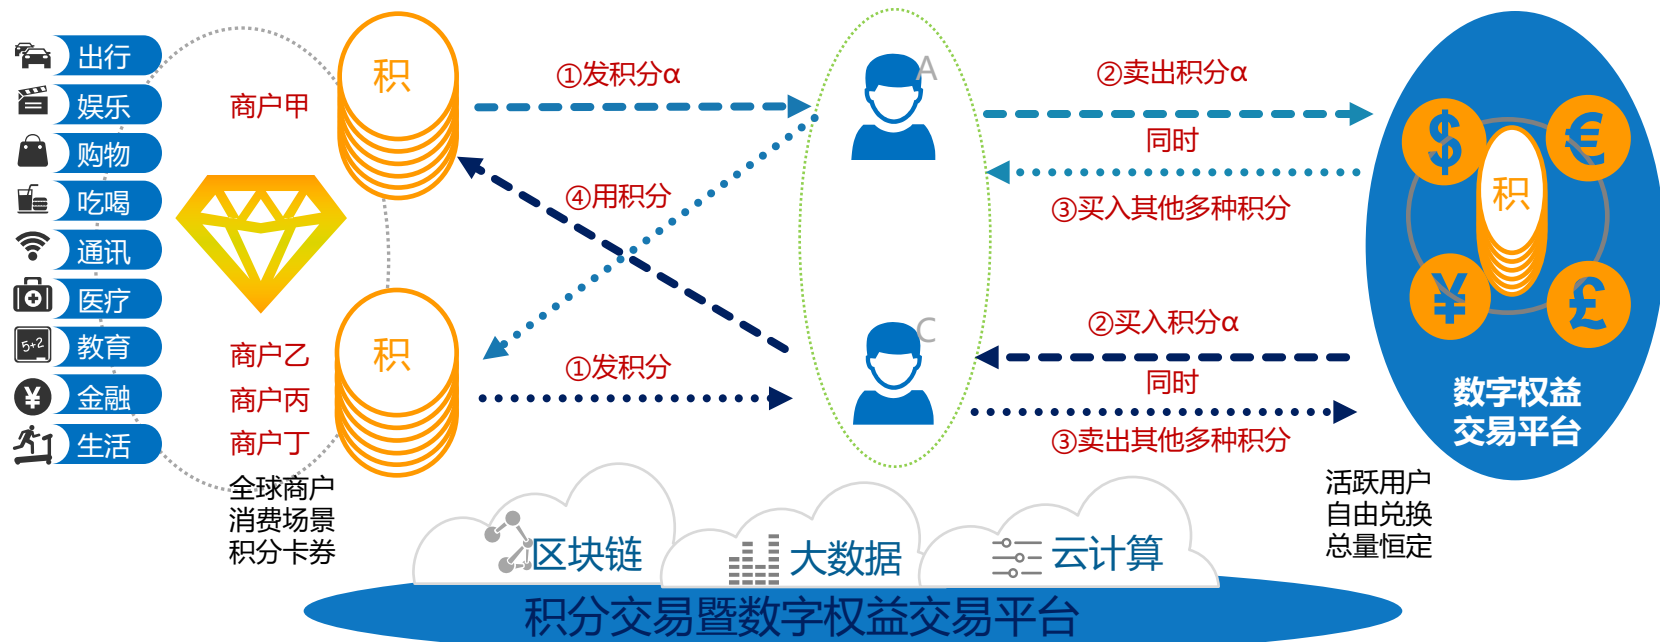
出行
娱乐
购物
吃喝
通讯
医疗
5+2
教育
¥
金融
生活

商户甲
积
①发积分α
A
②卖出积分α
同时
③买入其他多种积分
$
€
积
¥
£
数字权益
交易平台

④用积分

商户乙
商户丙
商户丁
积
①发积分
C
②买入积分α
同时
③卖出其他多种积分

全球商户
消费场景
积分卡券

活跃用户
自由兑换
总量恒定

区块链
大数据
云计算
积分交易暨数字权益交易平台